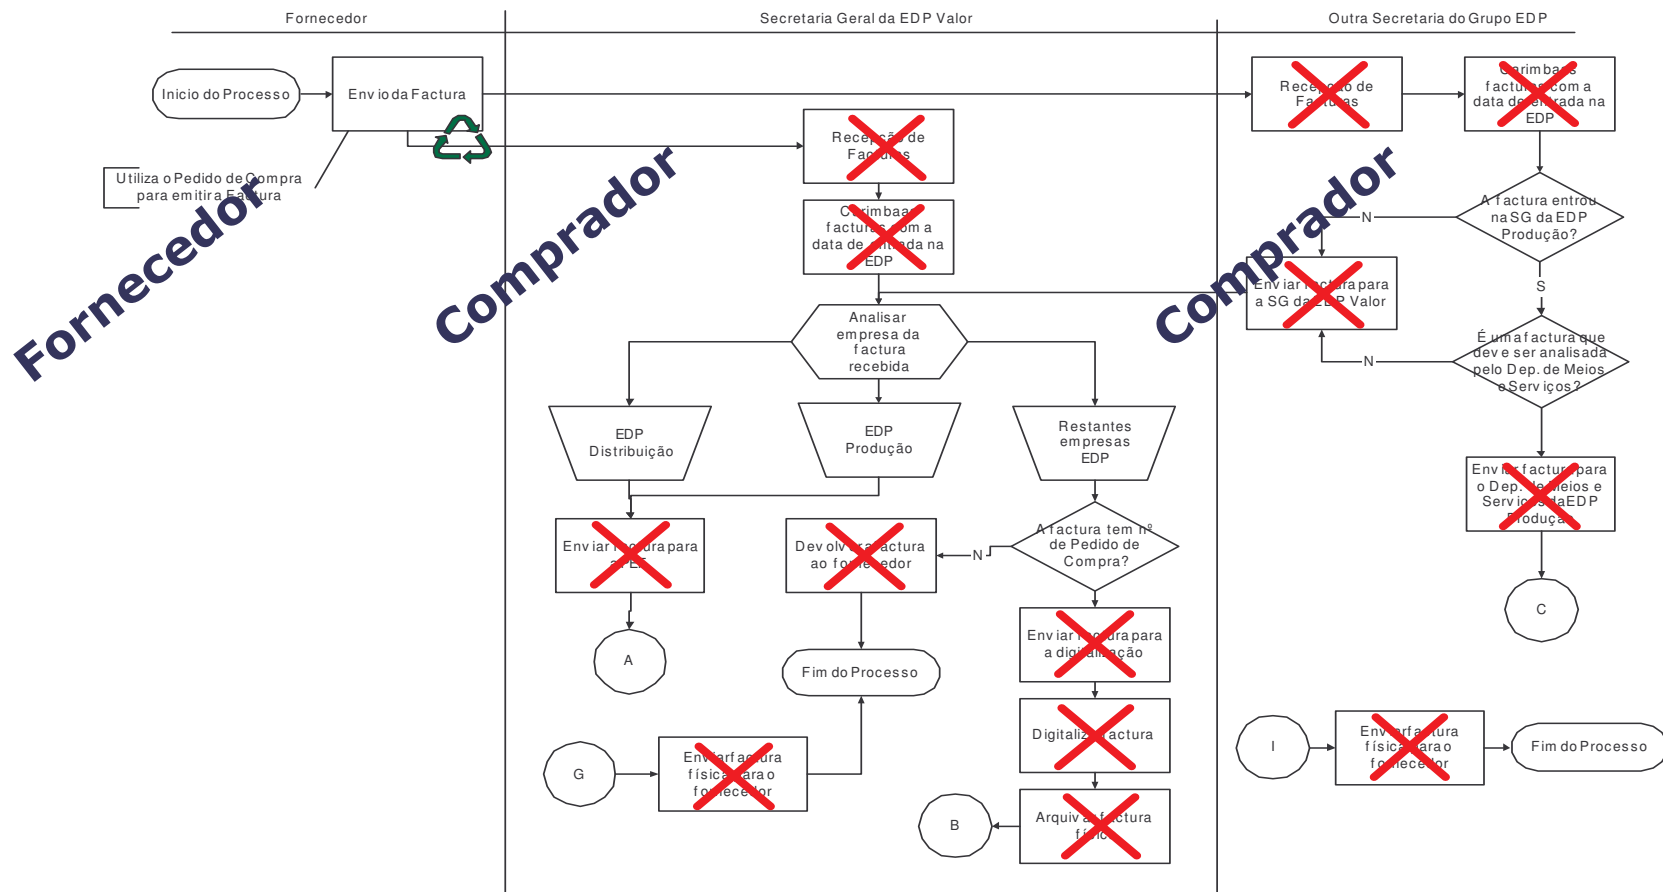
Fornecedor

Secretaria Geral da EDP Valor

Outra Secretaria do Grupo EDP

Inicio do Processo

Envio da Factura

Utiliza o Pedido de Compra para emitir a Factura

Fornecedor

Comprador

Comprador

Recepção de Facturas

Carimbar a factura com a data de entrada na EDP

Recepção de Facturas

Carimbar a factura com a data de entrada na EDP

A factura entrou na SG da EDP Produção?

N

S

Enviar factura para a SG da EDP Valor

É uma factura que deve ser analisada pelo Dep. de Meios e Serviços?

N

Analisar empresa da factura recebida

EDP Distribuição

EDP Produção

Restantes empresas EDP

Enviar factura para o Dep. de Meios e Serviços da EDP Produção

C

Enviar factura para a EDP

Devolver a factura ao fornecedor

N

A factura tem nº de Pedido de Compra?

A

Fim do Processo

Enviar factura para a digitalização

Digitalizar a factura

G

Enviar factura física para o fornecedor

B

Arquivar a factura física

I

Enviar factura física para o fornecedor

Fim do Processo